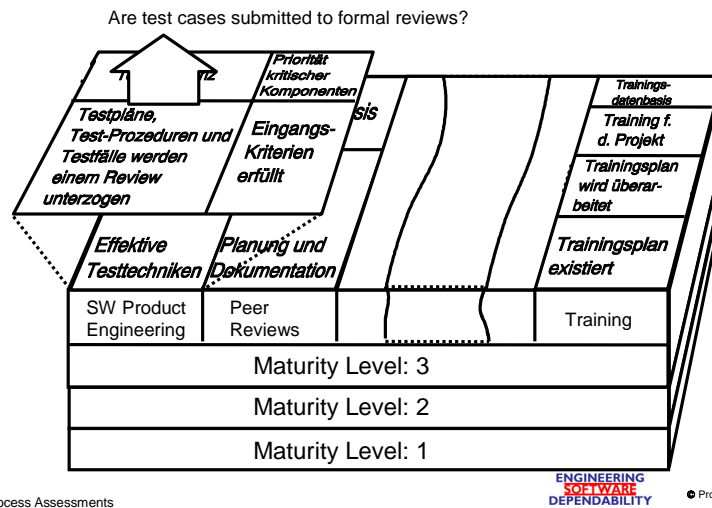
Are test cases submitted to formal reviews?

T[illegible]z

Priorität kritischer Komponenten

Testpläne, Test-Prozeduren und Testfälle werden einem Review unterzogen

Eingangs-Kriterien erfüllt

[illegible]sis

Trainingsdatenbasis

Training f. d. Projekt

Trainingsplan wird überarbeitet

Effektive Testtechniken

Planung und Dokumentation

Trainingsplan existiert

SW Product Engineering

Peer Reviews

Training

Maturity Level: 3

Maturity Level: 2

Maturity Level: 1

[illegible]ocess Assessments

ENGINEERING SOFTWARE DEPENDABILITY

© Pr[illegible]